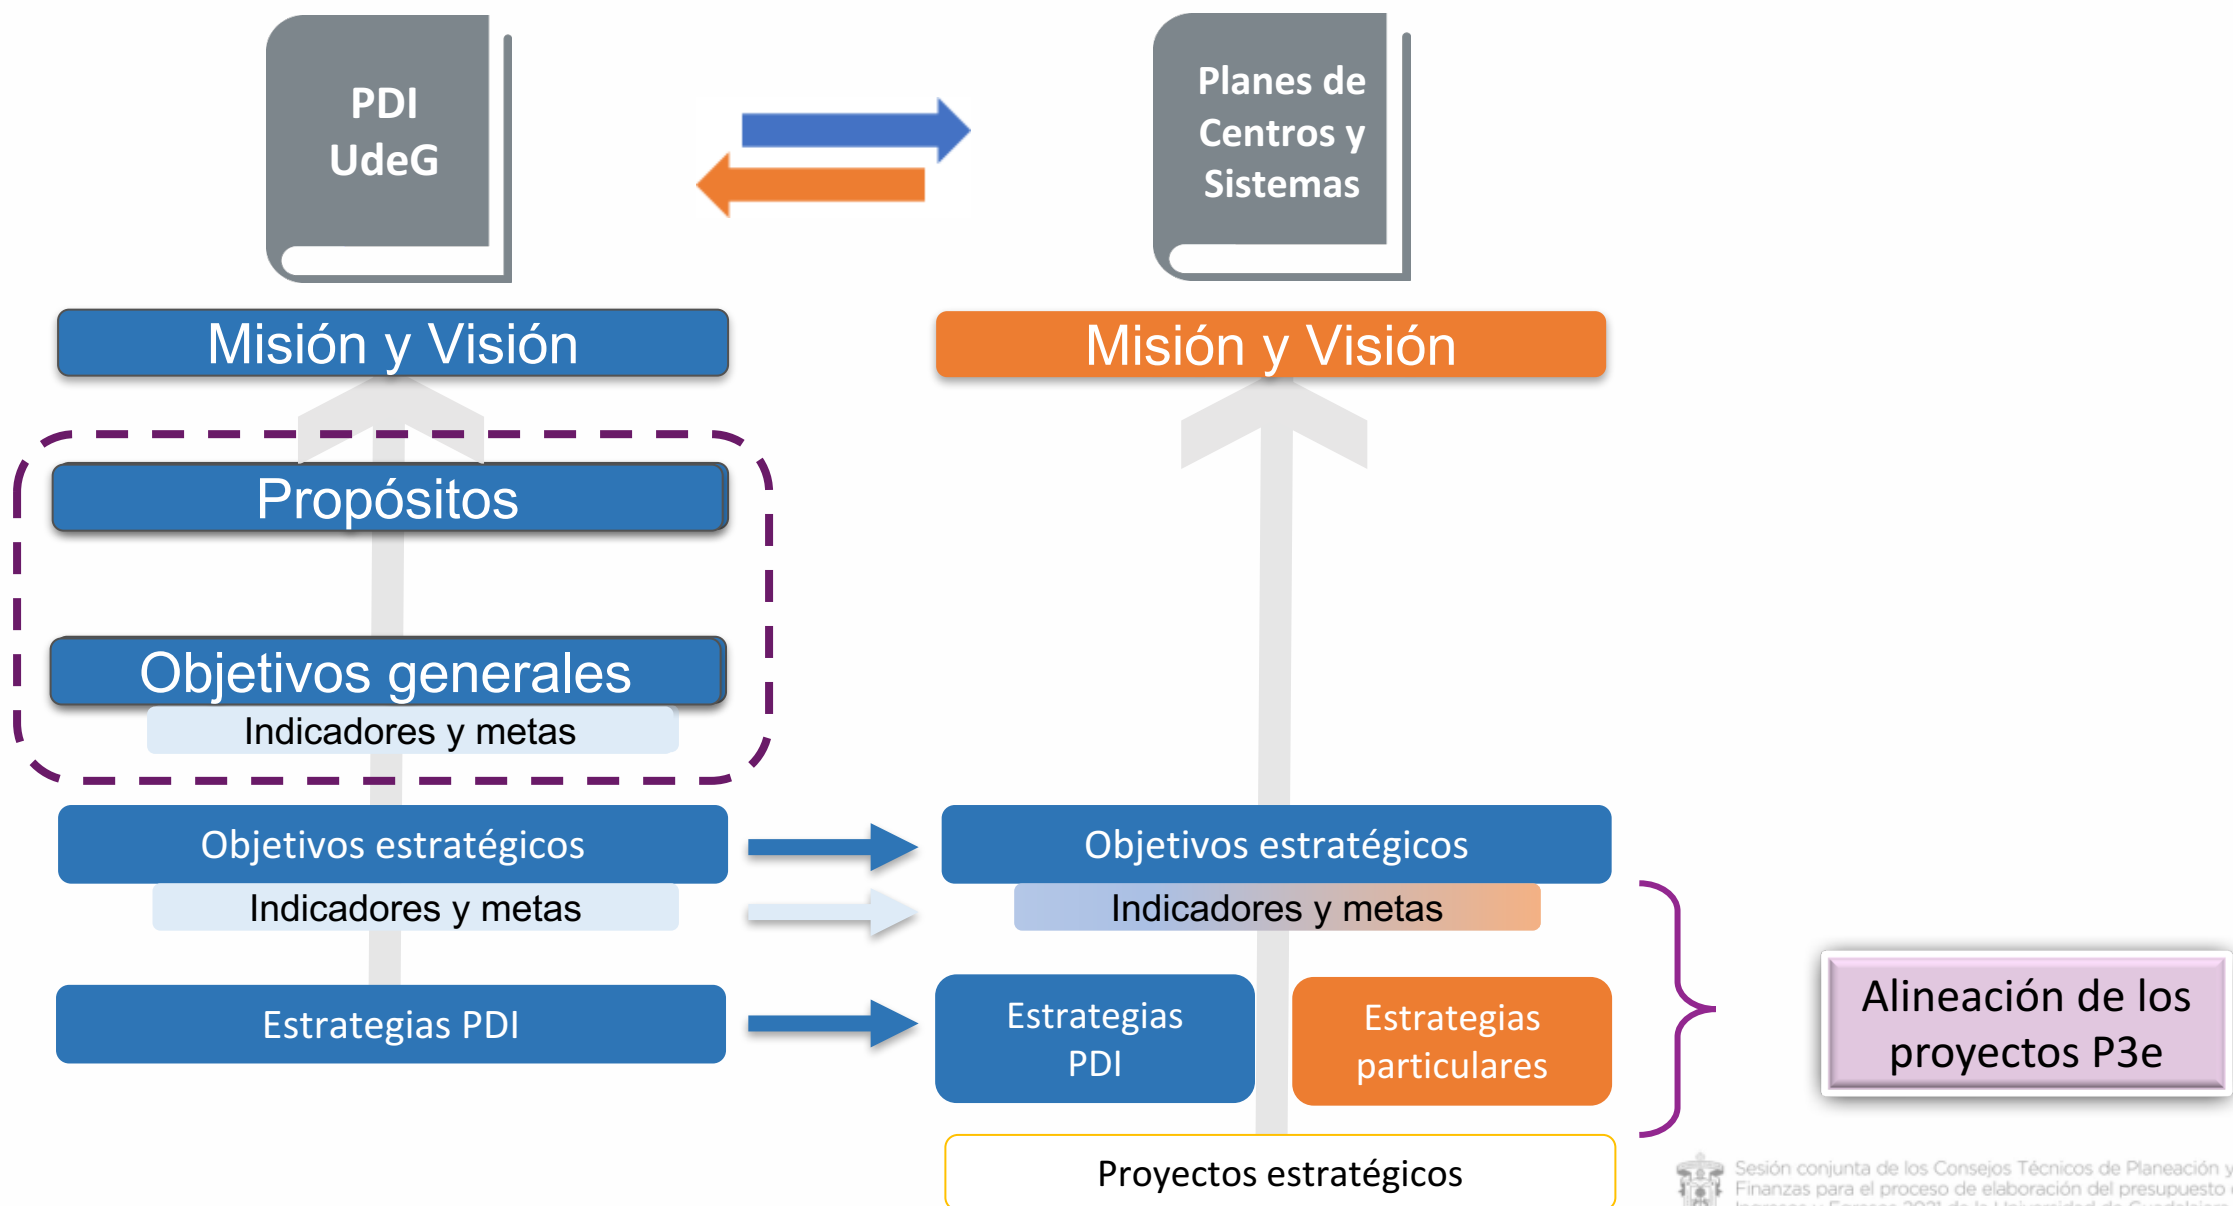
PDI UdeG

Planes de Centros y Sistemas

Misión y Visión

Misión y Visión

Propósitos

Objetivos generales

Indicadores y metas

Objetivos estratégicos

Indicadores y metas

Objetivos estratégicos

Indicadores y metas

Estrategias PDI

Estrategias PDI

Estrategias particulares

Alineación de los proyectos P3e

Proyectos estratégicos

Sesión conjunta de los Consejos Técnicos de Planeación y Finanzas para el proceso de elaboración del presupuesto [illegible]